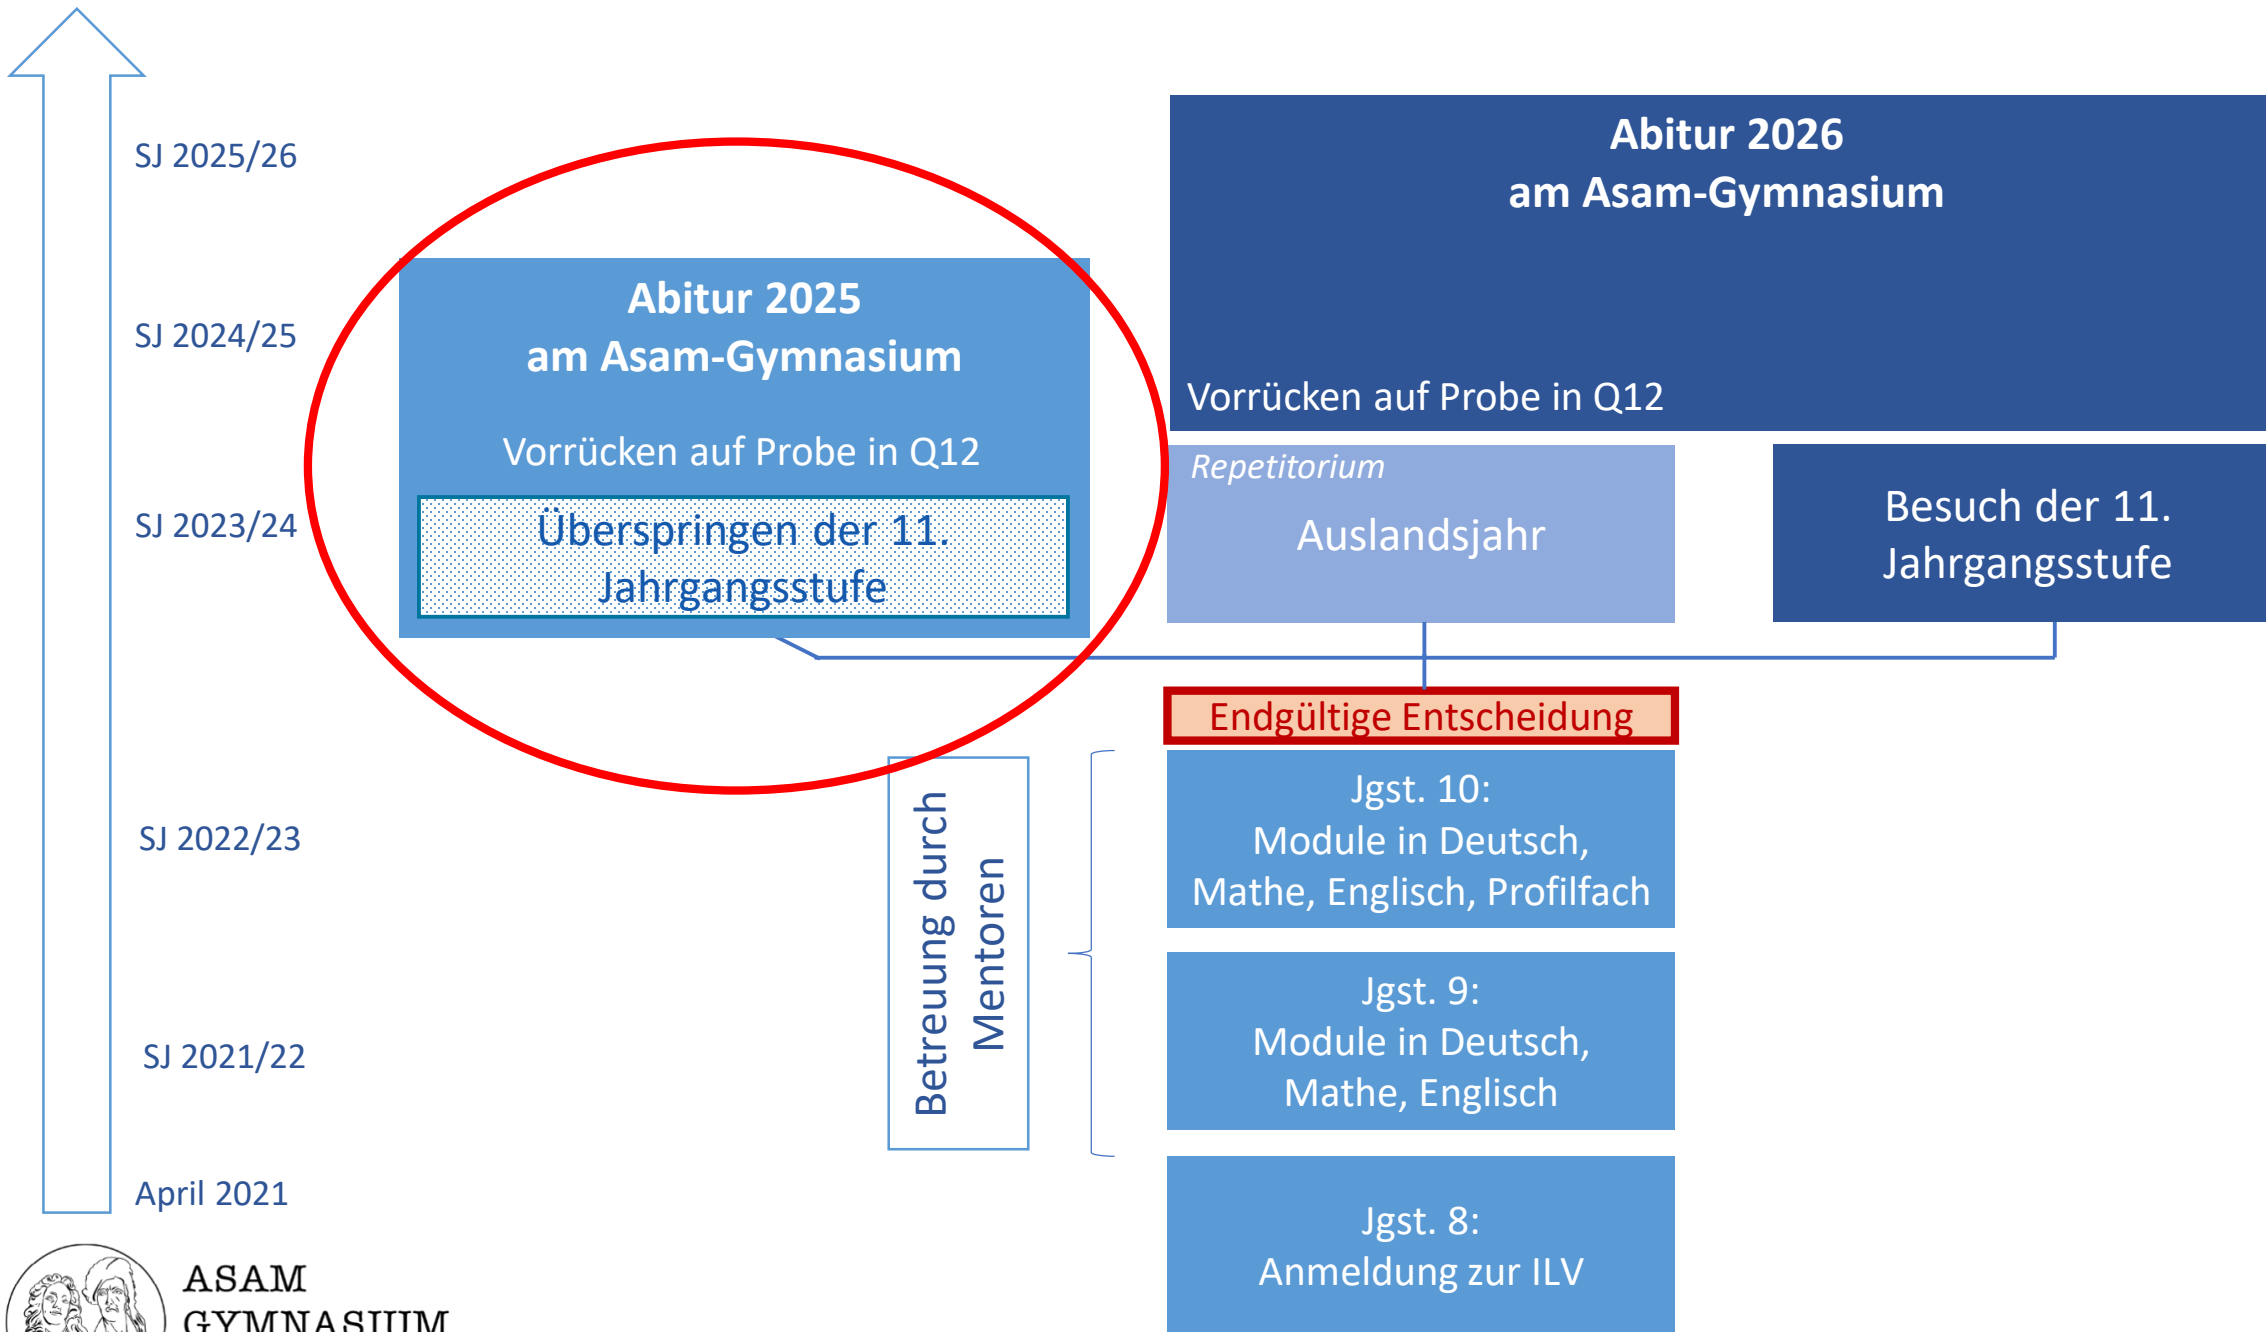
SJ 2025/26

SJ 2024/25

SJ 2023/24

SJ 2022/23

SJ 2021/22

April 2021

Abitur 2026
am Asam-Gymnasium

Vorrücken auf Probe in Q12

Abitur 2025
am Asam-Gymnasium

Vorrücken auf Probe in Q12

Überspringen der 11. Jahrgangsstufe

Repetitorium

Auslandsjahr

Besuch der 11. Jahrgangsstufe

Endgültige Entscheidung

Betreuung durch Mentoren

Jgst. 10:
Module in Deutsch, Mathe, Englisch, Profilfach

Jgst. 9:
Module in Deutsch, Mathe, Englisch

Jgst. 8:
Anmeldung zur ILV

ASAM
GYMNASIUM